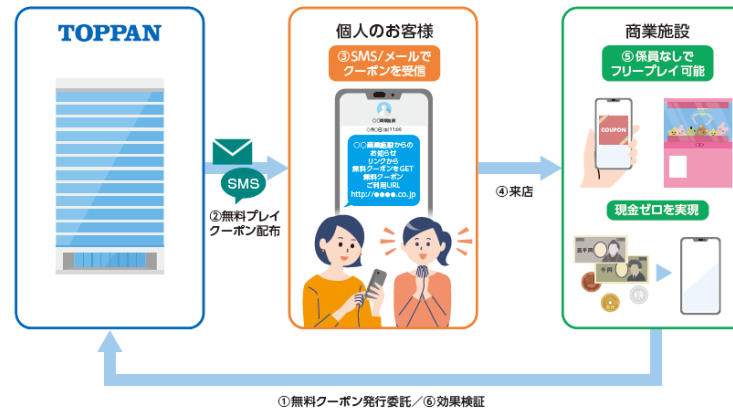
TOPPAN

個人のお客様

③SMS/メールでクーポンを受信

○○商業施設

○月○日(○)11:00

○○商業施設からのお知らせ リンクから無料クーポンをGET 無料クーポン ご利用URL http://●●●●.co.jp

SMS

②無料プレイクーポン配布

④来店

商業施設

⑤保員なしでフリープレイ可能

COUPON

現金ゼロを実現

①無料クーポン発行委託／⑥効果検証